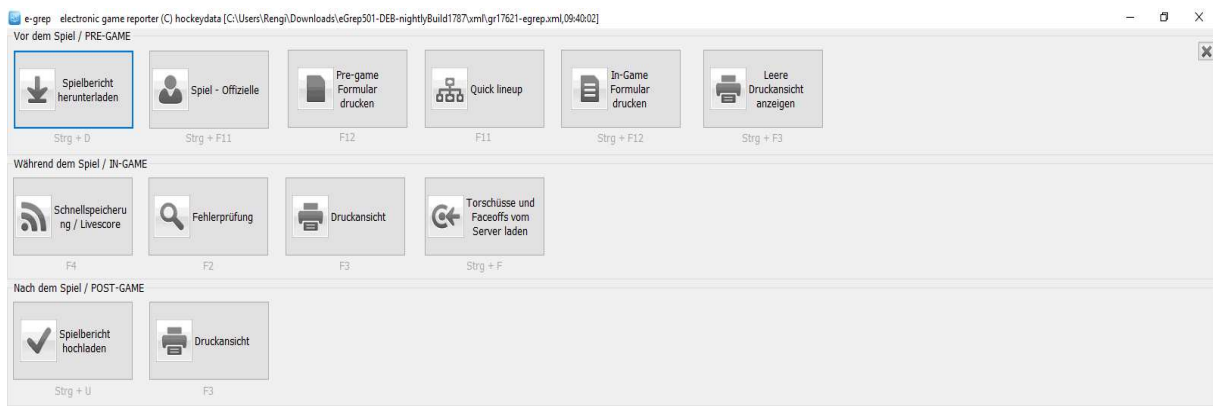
e-grep electronic game reporter (C) hockeydata [C:\Users\Rengi\Downloads\eGrep501-DEB-nightlyBuild1787\xml\gr17621-egrep.xml,09:40:02]

Vor dem Spiel / PRE-GAME

Spielbericht herunterladen
Strg + D

Spiel - Offizielle
Strg + F11

Pre-game Formular drucken
F12

Quick lineup
F11

In-Game Formular drucken
Strg + F12

Leere Druckansicht anzeigen
Strg + F3

Während dem Spiel / IN-GAME

Schnellspeicherung / Livescore
F4

Fehlerprüfung
F2

Druckansicht
F3

Torschüsse und Faceoffs vom Server laden
Strg + F

Nach dem Spiel / POST-GAME

Spielbericht hochladen
Strg + U

Druckansicht
F3